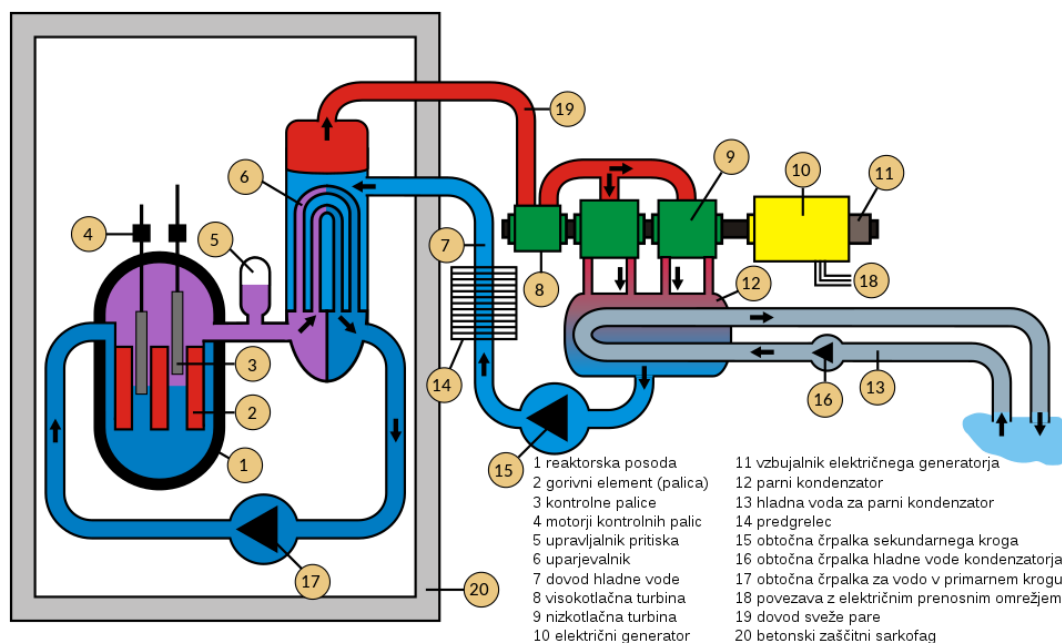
19
6
4
5
7
9
10
11
3
2
1
8
12
18
14
13
16
15
17
20

1 reaktorska posoda
2 gorivni element (palica)
3 kontrolne palice
4 motorji kontrolnih palic
5 upravljalnik pritiska
6 uparjevalnik
7 dovod hladne vode
8 visokotlačna turbina
9 nizkotlačna turbina
10 električni generator

11 vzbujalnik električnega generatorja
12 parni kondenzator
13 hladna voda za parni kondenzator
14 predgrelec
15 obtočna črpalka sekundarnega kroga
16 obtočna črpalka hladne vode kondenzatorja
17 obtočna črpalka za vodo v primarnem krogu
18 povezava z električnim prenosnim omrežjem
19 dovod sveže pare
20 betonski zaščitni sarkofag